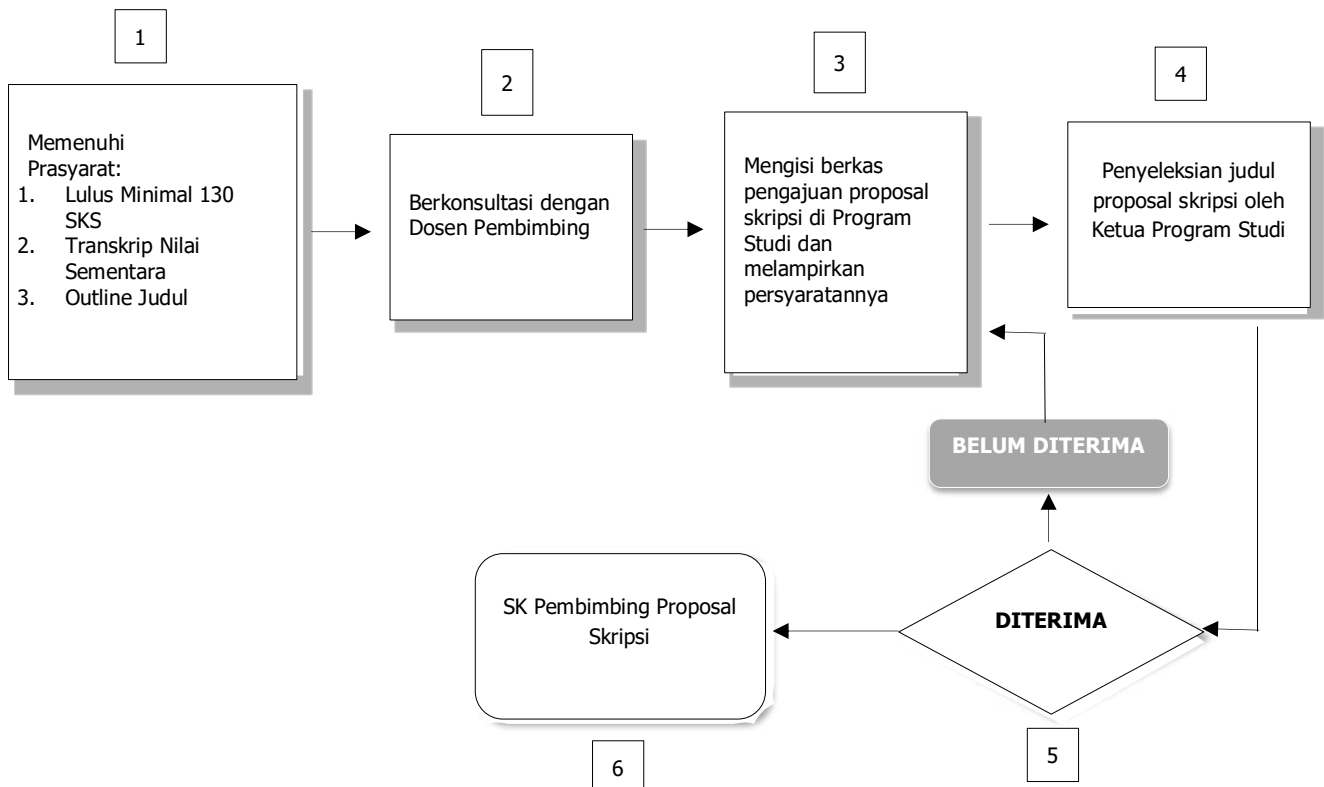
1

Memenuhi Prasyarat:
1. Lulus Minimal 130 SKS
2. Transkrip Nilai Sementara
3. Outline Judul

2

Berkonsultasi dengan Dosen Pembimbing

3

Mengisi berkas pengajuan proposal skripsi di Program Studi dan melampirkan persyaratannya

4

Penyeleksian judul proposal skripsi oleh Ketua Program Studi

BELUM DITERIMA

DITERIMA

5

SK Pembimbing Proposal Skripsi

6